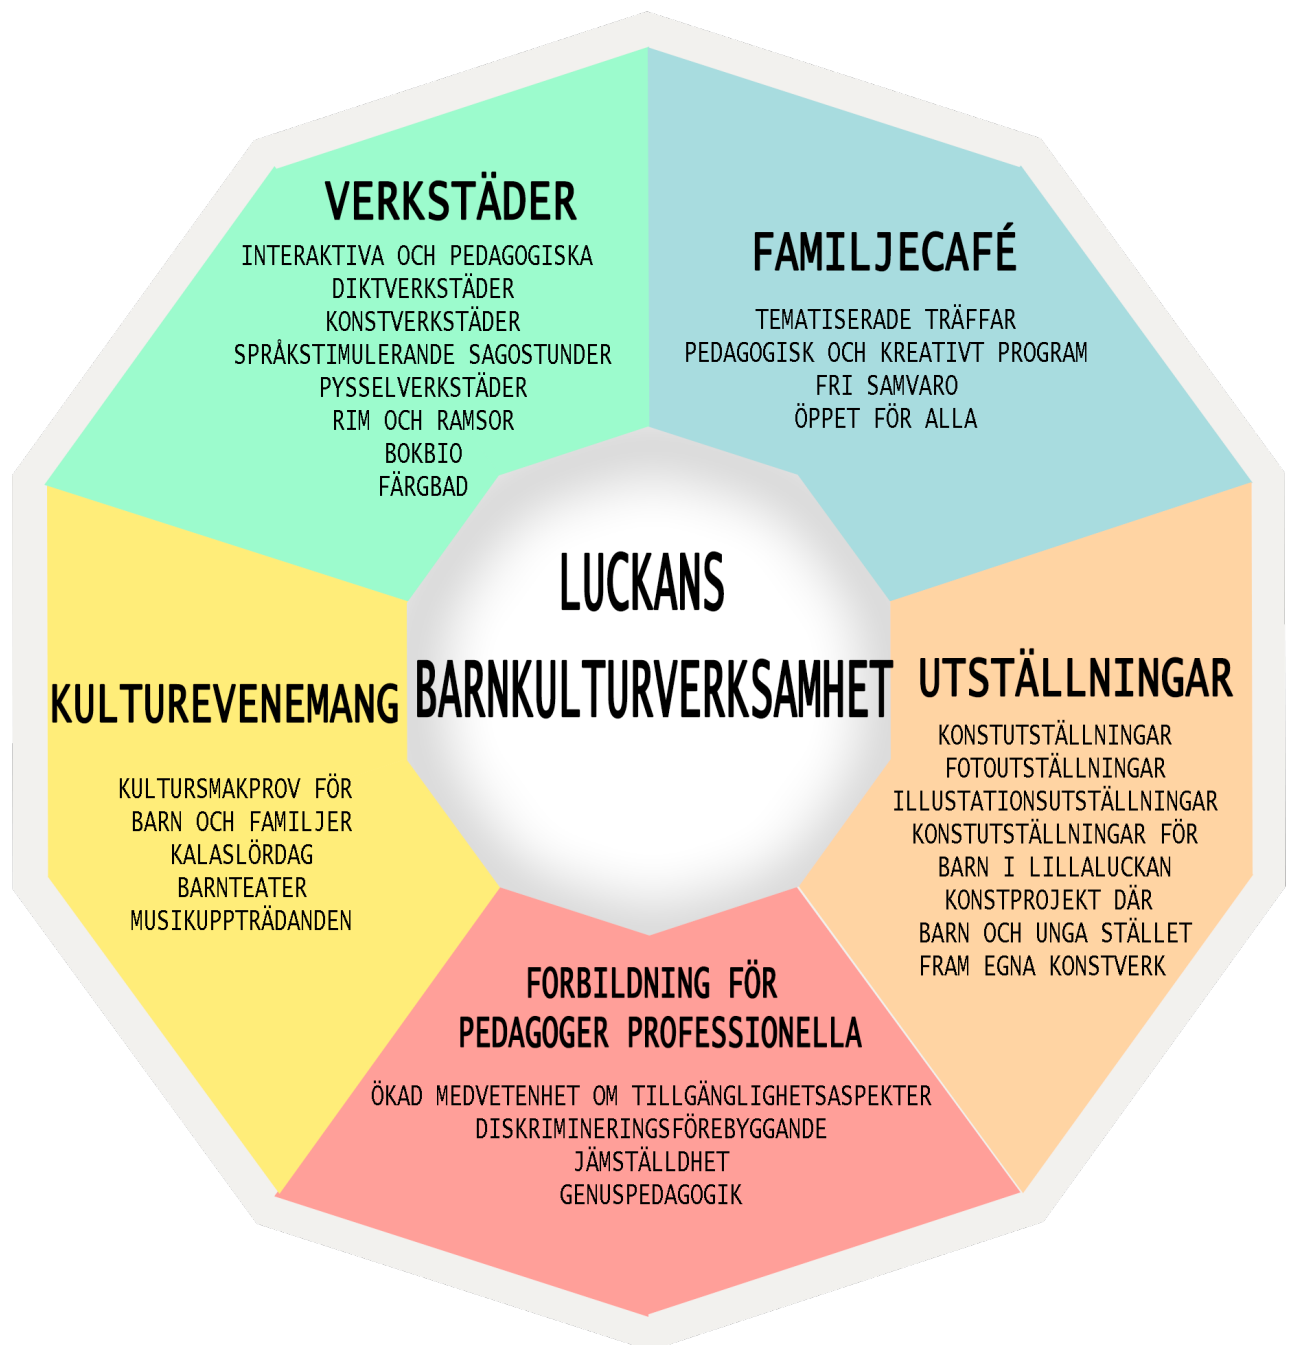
VERKSTÄDER

INTERAKTIVA OCH PEDAGOGISKA
DIKTVERKSTÄDER
KONSTVERKSTÄDER
SPRÅKSTIMULERANDE SAGOSTUNDER
PYSSELVERKSTÄDER
RIM OCH RAMSOR
BOKBIO
FÄRGBAD

FAMILJECAFÉ

TEMATISERADE TRÄFFAR
PEDAGOGISK OCH KREATIVT PROGRAM
FRI SAMVARO
ÖPPET FÖR ALLA

LUCKANS BARNKULTURVERKSAMHET

KULTUREVENEMANG

KULTURSMAKPROV FÖR
BARN OCH FAMILJER
KALASLÖRDAG
BARNTEATER
MUSIKUPPTRÄDANDEN

UTSTÄLLNINGAR

KONSTUTSTÄLLNINGAR
FOTOUTSTÄLLNINGAR
ILLUSTATIONSUTSTÄLLNINGAR
KONSTUTSTÄLLNINGAR FÖR
BARN I LILLALUCKAN
KONSTPROJEKT DÄR
BARN OCH UNGA STÄLLET
FRAM EGNA KONSTVERK

FORBILDNING FÖR
PEDAGOGER PROFESSIONELLA

ÖKAD MEDVETENHET OM TILLGÄNGLIGHETSASPEKTER
DISKRIMINERINGSFÖREBYGGANDE
JÄMSTÄLLDHET
GENUSPEDAGOGIK